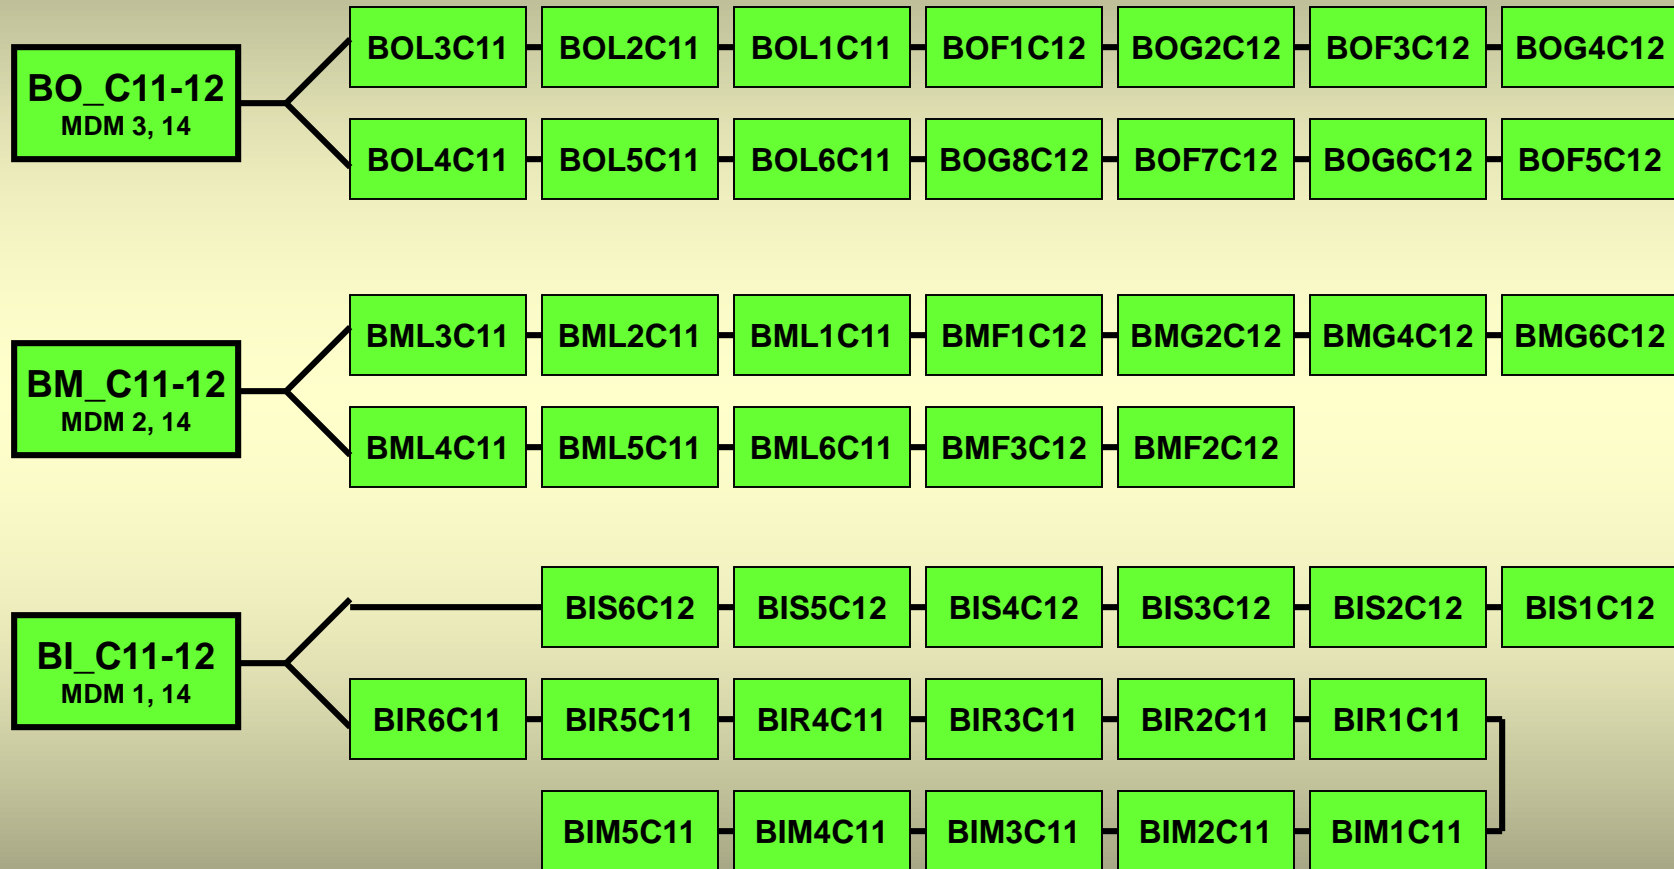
BO_C11-12
MDM 3, 14

BOL3C11 BOL2C11 BOL1C11 BOF1C12 BOG2C12 BOF3C12 BOG4C12

BOL4C11 BOL5C11 BOL6C11 BOG8C12 BOF7C12 BOG6C12 BOF5C12

BM_C11-12
MDM 2, 14

BML3C11 BML2C11 BML1C11 BMF1C12 BMG2C12 BMG4C12 BMG6C12

BML4C11 BML5C11 BML6C11 BMF3C12 BMF2C12

BI_C11-12
MDM 1, 14

BIS6C12 BIS5C12 BIS4C12 BIS3C12 BIS2C12 BIS1C12

BIR6C11 BIR5C11 BIR4C11 BIR3C11 BIR2C11 BIR1C11

BIM5C11 BIM4C11 BIM3C11 BIM2C11 BIM1C11